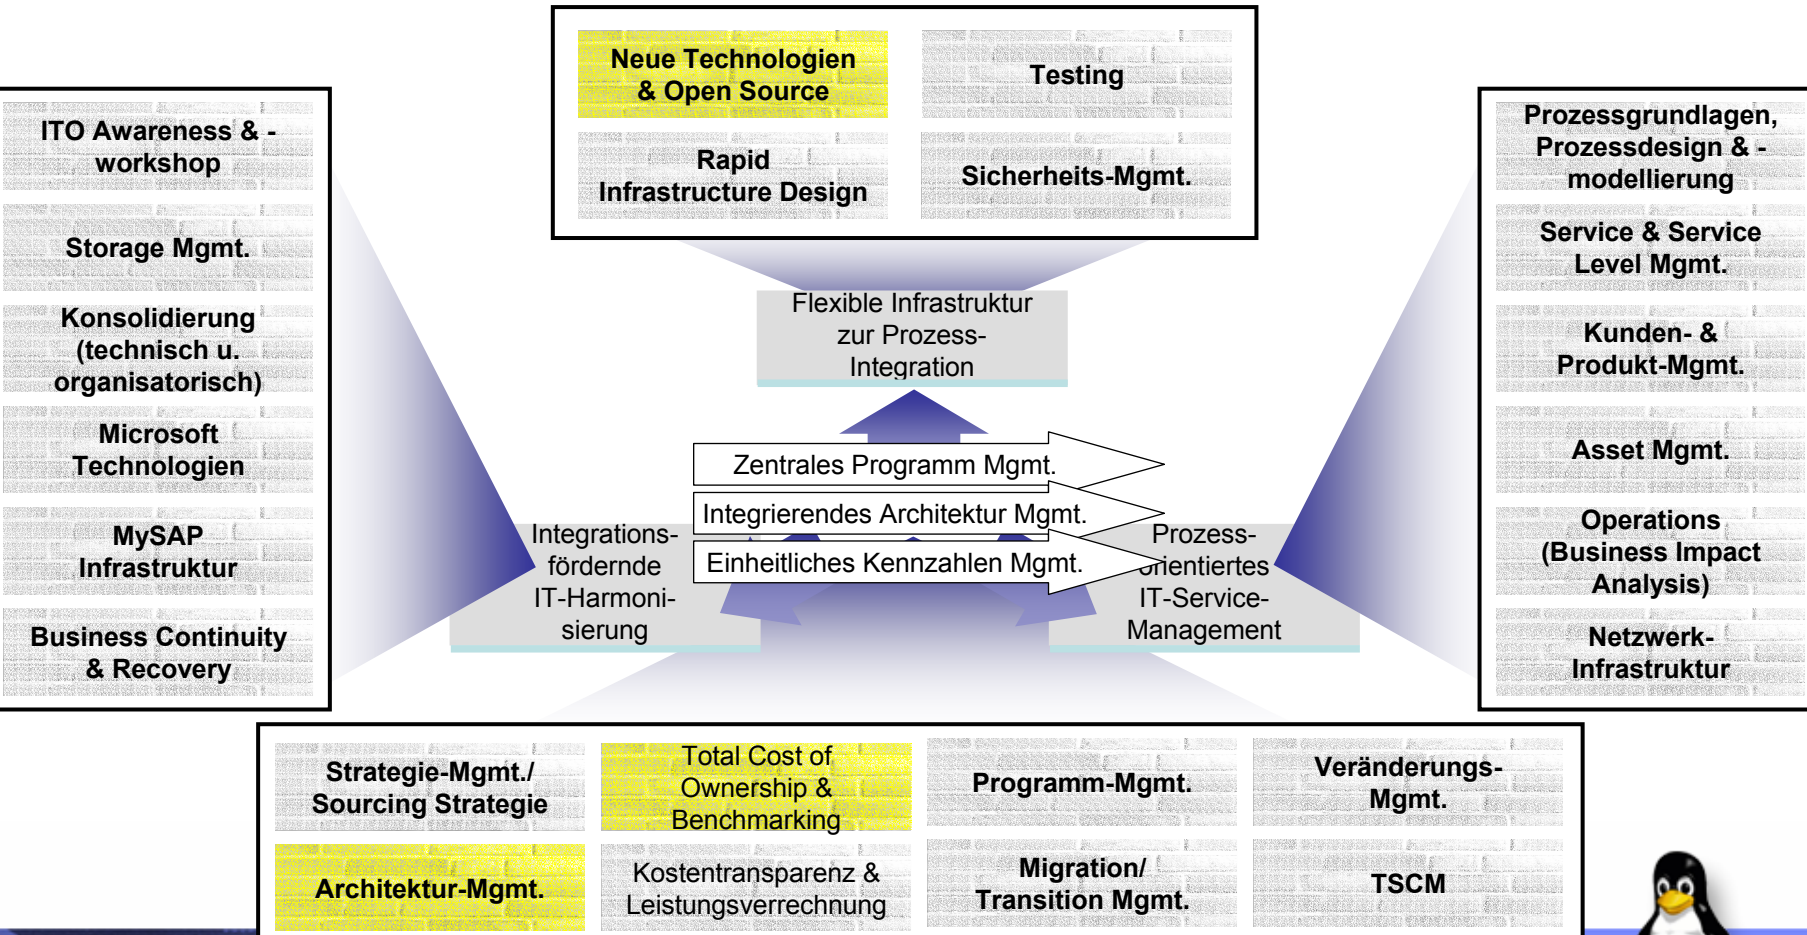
Neue Technologien & Open Source

Testing

Rapid Infrastructure Design

Sicherheits-Mgmt.

ITO Awareness & -workshop

Storage Mgmt.

Konsolidierung (technisch u. organisatorisch)

Microsoft Technologien

MySAP Infrastruktur

Business Continuity & Recovery

Prozessgrundlagen, Prozessdesign & -modellierung

Service & Service Level Mgmt.

Kunden- & Produkt-Mgmt.

Asset Mgmt.

Operations (Business Impact Analysis)

Netzwerk-Infrastruktur

Flexible Infrastruktur zur Prozess-Integration

Zentrales Programm Mgmt.

Integrierendes Architektur Mgmt.

Einheitliches Kennzahlen Mgmt.

Integrations-fördernde IT-Harmoni-sierung

Prozess-orientiertes IT-Service-Management

Strategie-Mgmt./ Sourcing Strategie

Total Cost of Ownership & Benchmarking

Programm-Mgmt.

Veränderungs-Mgmt.

Architektur-Mgmt.

Kostentransparenz & Leistungsverrechnung

Migration/ Transition Mgmt.

TSCM